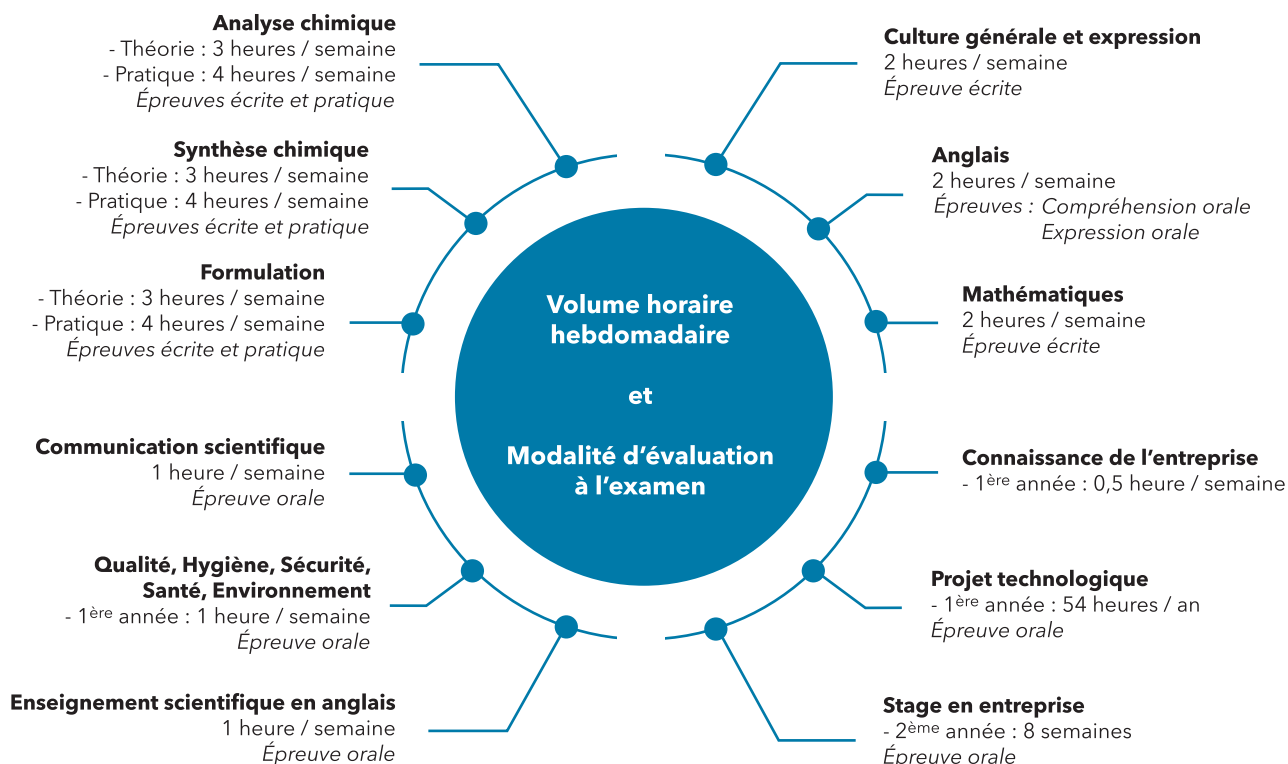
Volume horaire hebdomadaire

et

Modalité d'évaluation à l'examen

**Analyse chimique**
- Théorie : 3 heures / semaine
- Pratique : 4 heures / semaine
Épreuves écrite et pratique

**Synthèse chimique**
- Théorie : 3 heures / semaine
- Pratique : 4 heures / semaine
Épreuves écrite et pratique

**Formulation**
- Théorie : 3 heures / semaine
- Pratique : 4 heures / semaine
Épreuves écrite et pratique

**Communication scientifique**
1 heure / semaine
Épreuve orale

**Qualité, Hygiène, Sécurité, Santé, Environnement**
- 1$^{ère}$ année : 1 heure / semaine
Épreuve orale

**Enseignement scientifique en anglais**
1 heure / semaine
Épreuve orale

**Culture générale et expression**
2 heures / semaine
Épreuve écrite

**Anglais**
2 heures / semaine
Épreuves : Compréhension orale
Expression orale

**Mathématiques**
2 heures / semaine
Épreuve écrite

**Connaissance de l'entreprise**
- 1$^{ère}$ année : 0,5 heure / semaine

**Projet technologique**
- 1$^{ère}$ année : 54 heures / an
Épreuve orale

**Stage en entreprise**
- 2$^{ème}$ année : 8 semaines
Épreuve orale